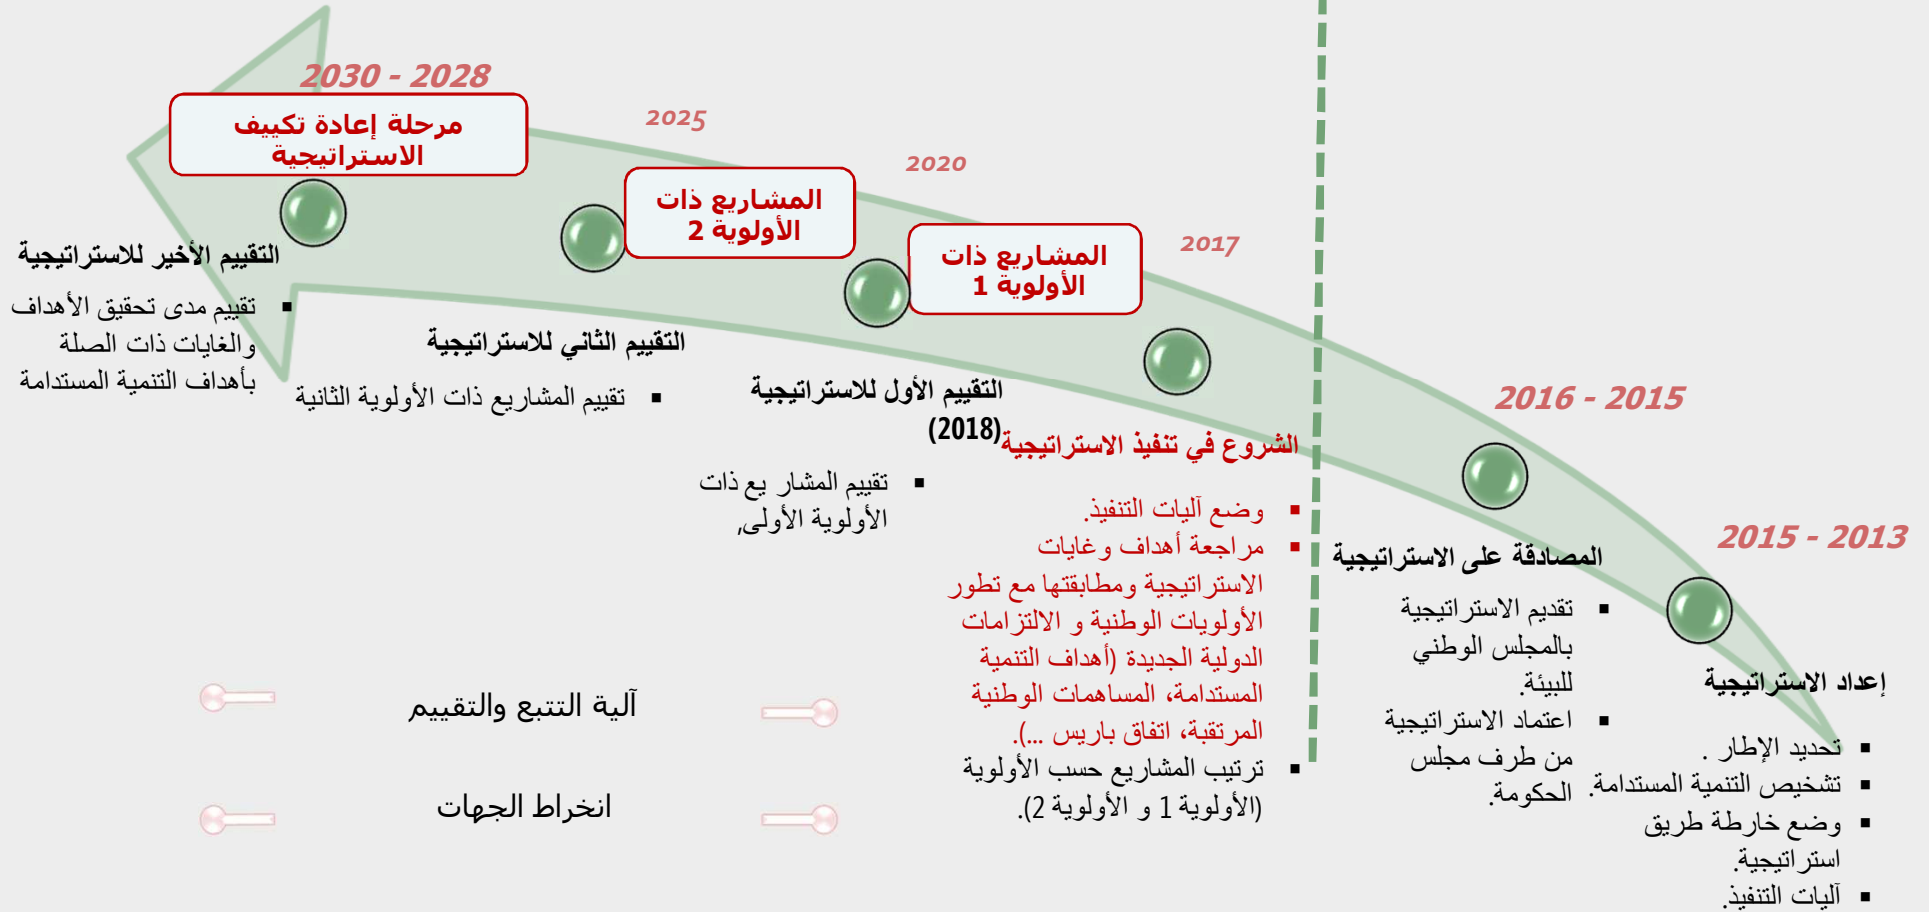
2030 - 2028

مرحلة إعادة تكييف الاستراتيجية

2025

المشاريع ذات الأولوية 2

2020

المشاريع ذات الأولوية 1

2017

التقييم الأخير للاستراتيجية

▪ تقييم مدى تحقيق الأهداف والغايات ذات الصلة بأهداف التنمية المستدامة

التقييم الثاني للاستراتيجية

▪ تقييم المشاريع ذات الأولوية الثانية

التقييم الأول للاستراتيجية (2018)

▪ تقييم المشار يع ذات الأولوية الأولى,

الشروع في تنفذ الاستراتيجية

▪ وضع آليات التنفيذ.
▪ مراجعة أهداف وغايات الاستراتيجية ومطابقتها مع تطور الأولويات الوطنية و الالتزامات الدولية الجديدة (أهداف التنمية المستدامة، المساهمات الوطنية المرتقبة، اتفاق باريس ...).
▪ ترتيب المشاريع حسب الأولوية (الأولوية 1 و الأولوية 2).

2016 - 2015

المصادقة على الاستراتيجية

▪ تقديم الاستراتيجية بالمجلس الوطني للبيئة.
▪ اعتماد الاستراتيجية من طرف مجلس الحكومة.

2015 - 2013

إعداد الاستراتيجية

▪ تحديد الإطار .
▪ تشخيص التنمية المستدامة.
▪ وضع خارطة طريق استراتيجية.
▪ آليات التنفيذ.

آلية التتبع والتقييم

انخراط الجهات